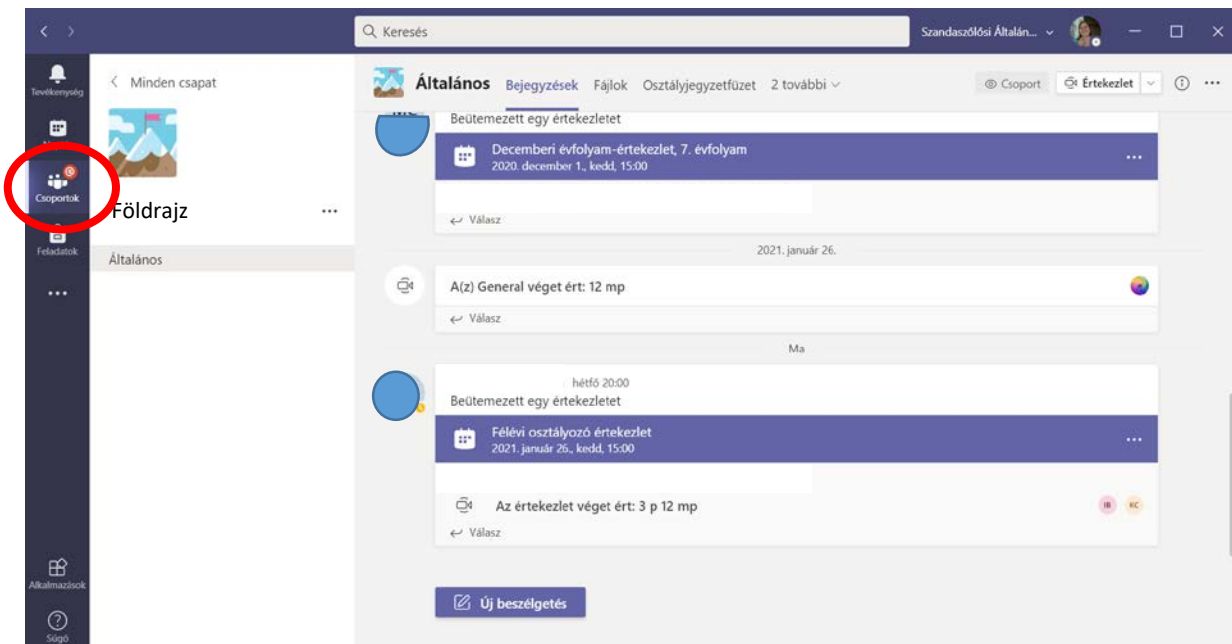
Keresés

Szandaszőlősi Általán...

Tevékenység

Csoportok

Feladatok

...

Alkalmazások

Súgó

Minden csapat

Földrajz

...

Általános

Általános Bejegyzések Fájlok Osztályjegyzetfüzet 2 további

Csoport Értekezlet

Beütemezett egy értekezletet

Decemberi évfolyam-értekezlet, 7. évfolyam
2020. december 1., kedd, 15:00

...

Válasz

2021. január 26.

A(z) General véget ért: 12 mp

Válasz

Ma

hétfő 20:00

Beütemezett egy értekezletet

Félévi osztályozó értekezlet
2021. január 26., kedd, 15:00

...

Az értekezlet véget ért: 3 p 12 mp

IB KC

Válasz

Új beszélgetés